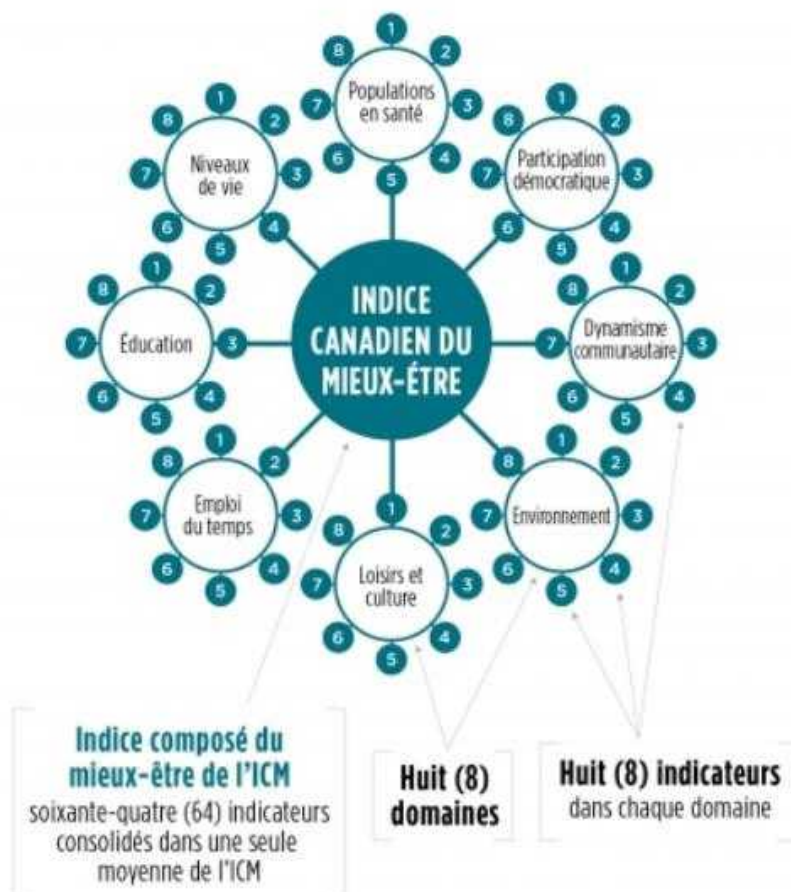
INDICE CANADIEN DU MIEUX-ÊTRE

Populations en santé
1 2 3 4 5 6 7 8

Participation démocratique
1 2 3 4 5 6 7 8

Dynamisme communautaire
1 2 3 4 5 6 7 8

Environnement
1 2 3 4 5 6 7 8

Loisirs et culture
1 2 3 4 5 6 7 8

Emploi du temps
1 2 3 4 5 6 7 8

Éducation
1 2 3 4 5 6 7 8

Niveaux de vie
1 2 3 4 5 6 7 8

Indice composé du mieux-être de l'ICM
soixante-quatre (64) indicateurs consolidés dans une seule moyenne de l'ICM

Huit (8) domaines

Huit (8) indicateurs
dans chaque domaine